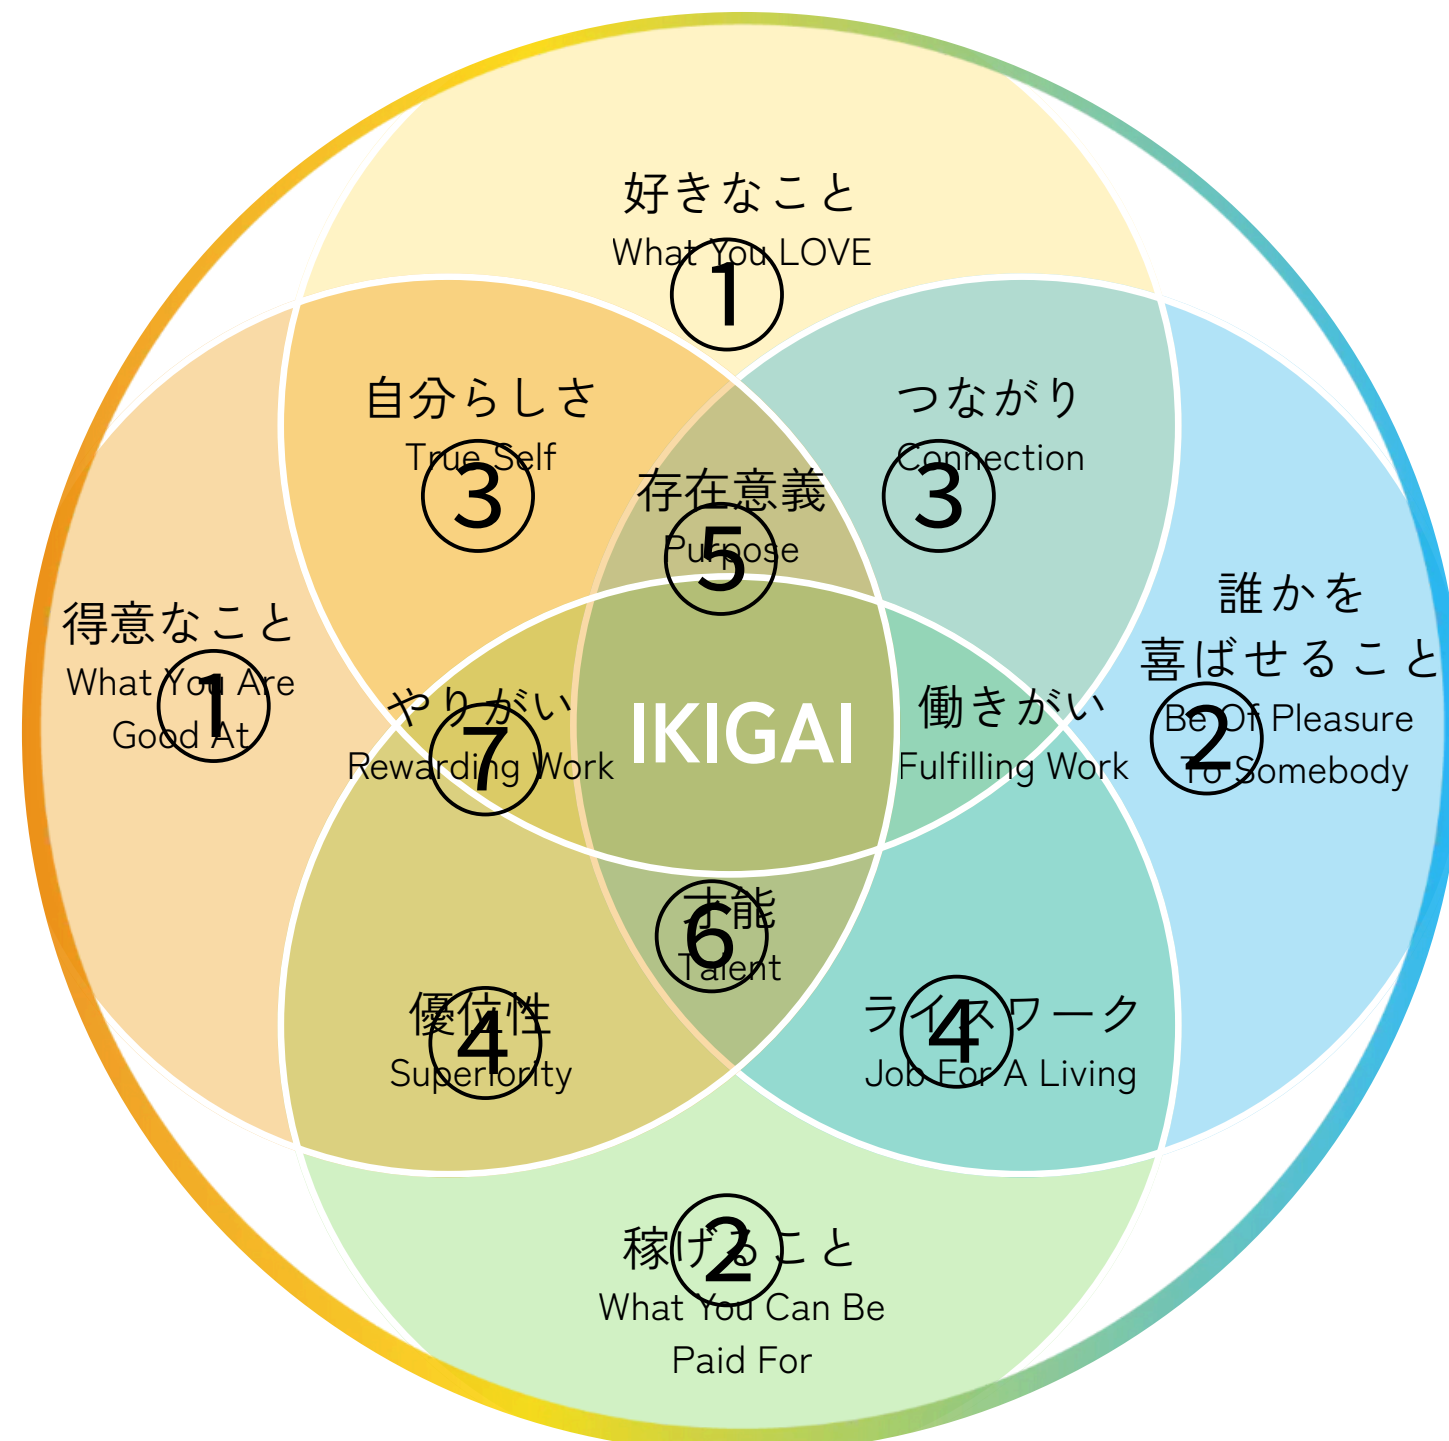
好きなこと
What You LOVE
①

自分らしさ
True Self
③

つながり
Connection
③

存在意義
Purpose
⑤

得意なこと
What You Are Good At
①

誰かを喜ばせること
Be Of Pleasure To Somebody
②

やりがい
Rewarding Work
⑦

IKIGAI

働きがい
Fulfilling Work

才能
Talent
⑥

優位性
Superiority
④

ライスワーク
Job For A Living
④

稼げること
What You Can Be Paid For
②